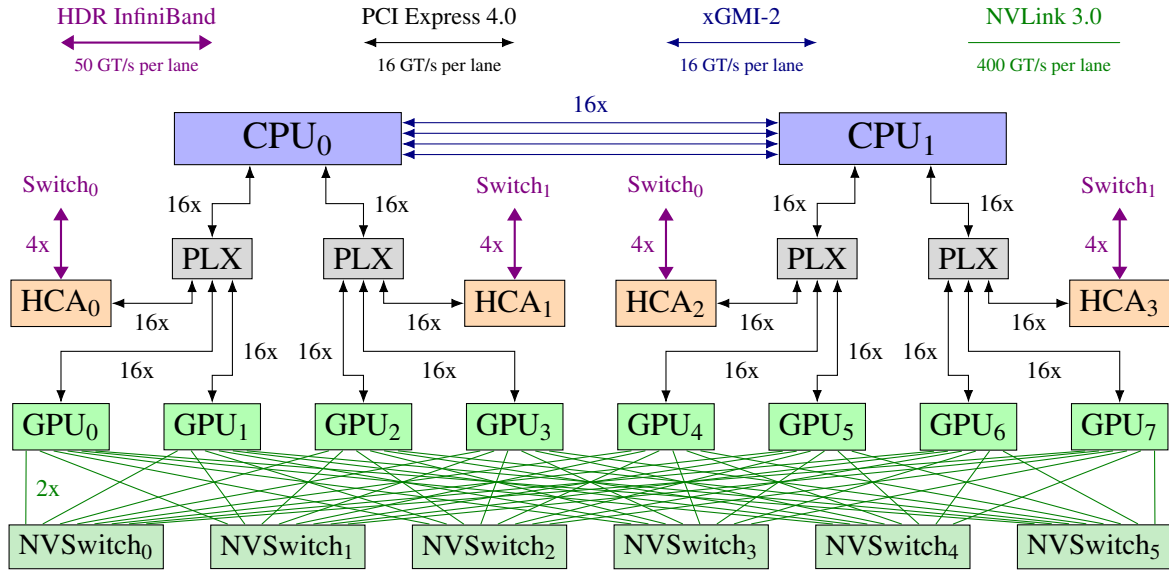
HDR InfiniBand
50 GT/s per lane

PCI Express 4.0
16 GT/s per lane

xGMI-2
16 GT/s per lane

NVLink 3.0
400 GT/s per lane

16x

CPU$_0$

CPU$_1$

Switch$_0$
4x
16x
16x
Switch$_1$
4x
Switch$_0$
4x
16x
16x
Switch$_1$
4x

PLX
PLX
PLX
PLX

HCA$_0$
16x
HCA$_1$
16x
HCA$_2$
16x
HCA$_3$
16x

16x
16x
16x
16x
16x
16x
16x
16x

GPU$_0$
GPU$_1$
GPU$_2$
GPU$_3$
GPU$_4$
GPU$_5$
GPU$_6$
GPU$_7$

2x

NVSwitch$_0$
NVSwitch$_1$
NVSwitch$_2$
NVSwitch$_3$
NVSwitch$_4$
NVSwitch$_5$